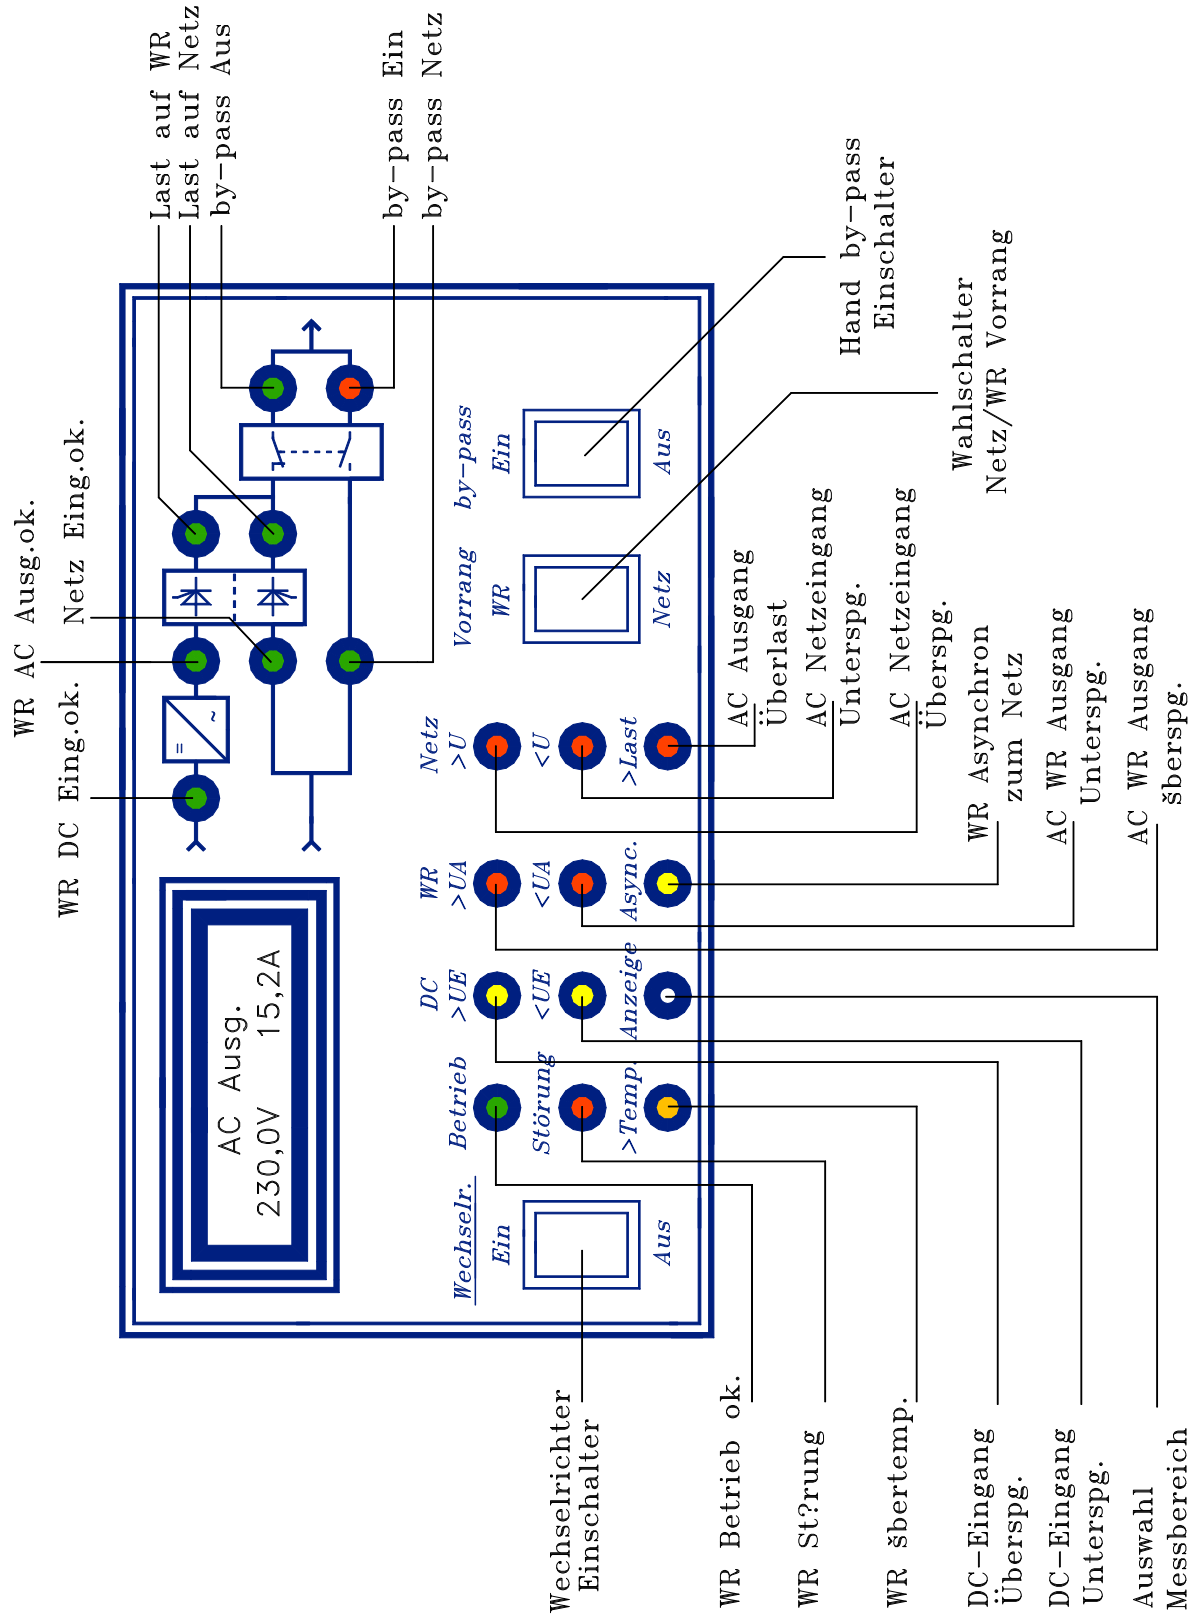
Last auf WR
Last auf Netz
by-pass Aus
by-pass Ein
by-pass Netz

Hand by-pass Einschalter

Wahlschalter Netz/WR Vorrang

WR AC Ausg.ok.
Netz Eing.ok.
WR DC Eing.ok.

by-pass
Ein
Aus

Vorrang
WR
Netz

Netz
>U
<U
>Last

AC Ausgang Überlast
AC Netzeingang Unterspg.
AC Netzeingang Überspg.

WR
>UA
<UA
Async.

WR Asynchron zum Netz
AC WR Ausgang Unterspg.
AC WR Ausgang šberspg.

DC
>UE
<UE
Anzeige

Betrieb
Störung
>Temp.

AC Ausg.
230,0V 15,2A

Wechselr.
Ein
Aus

Wechselrichter Einschalter
WR Betrieb ok.
WR St?rung
WR šbertemp.
DC-Eingang Überspg.
DC-Eingang Unterspg.
Auswahl Messbereich